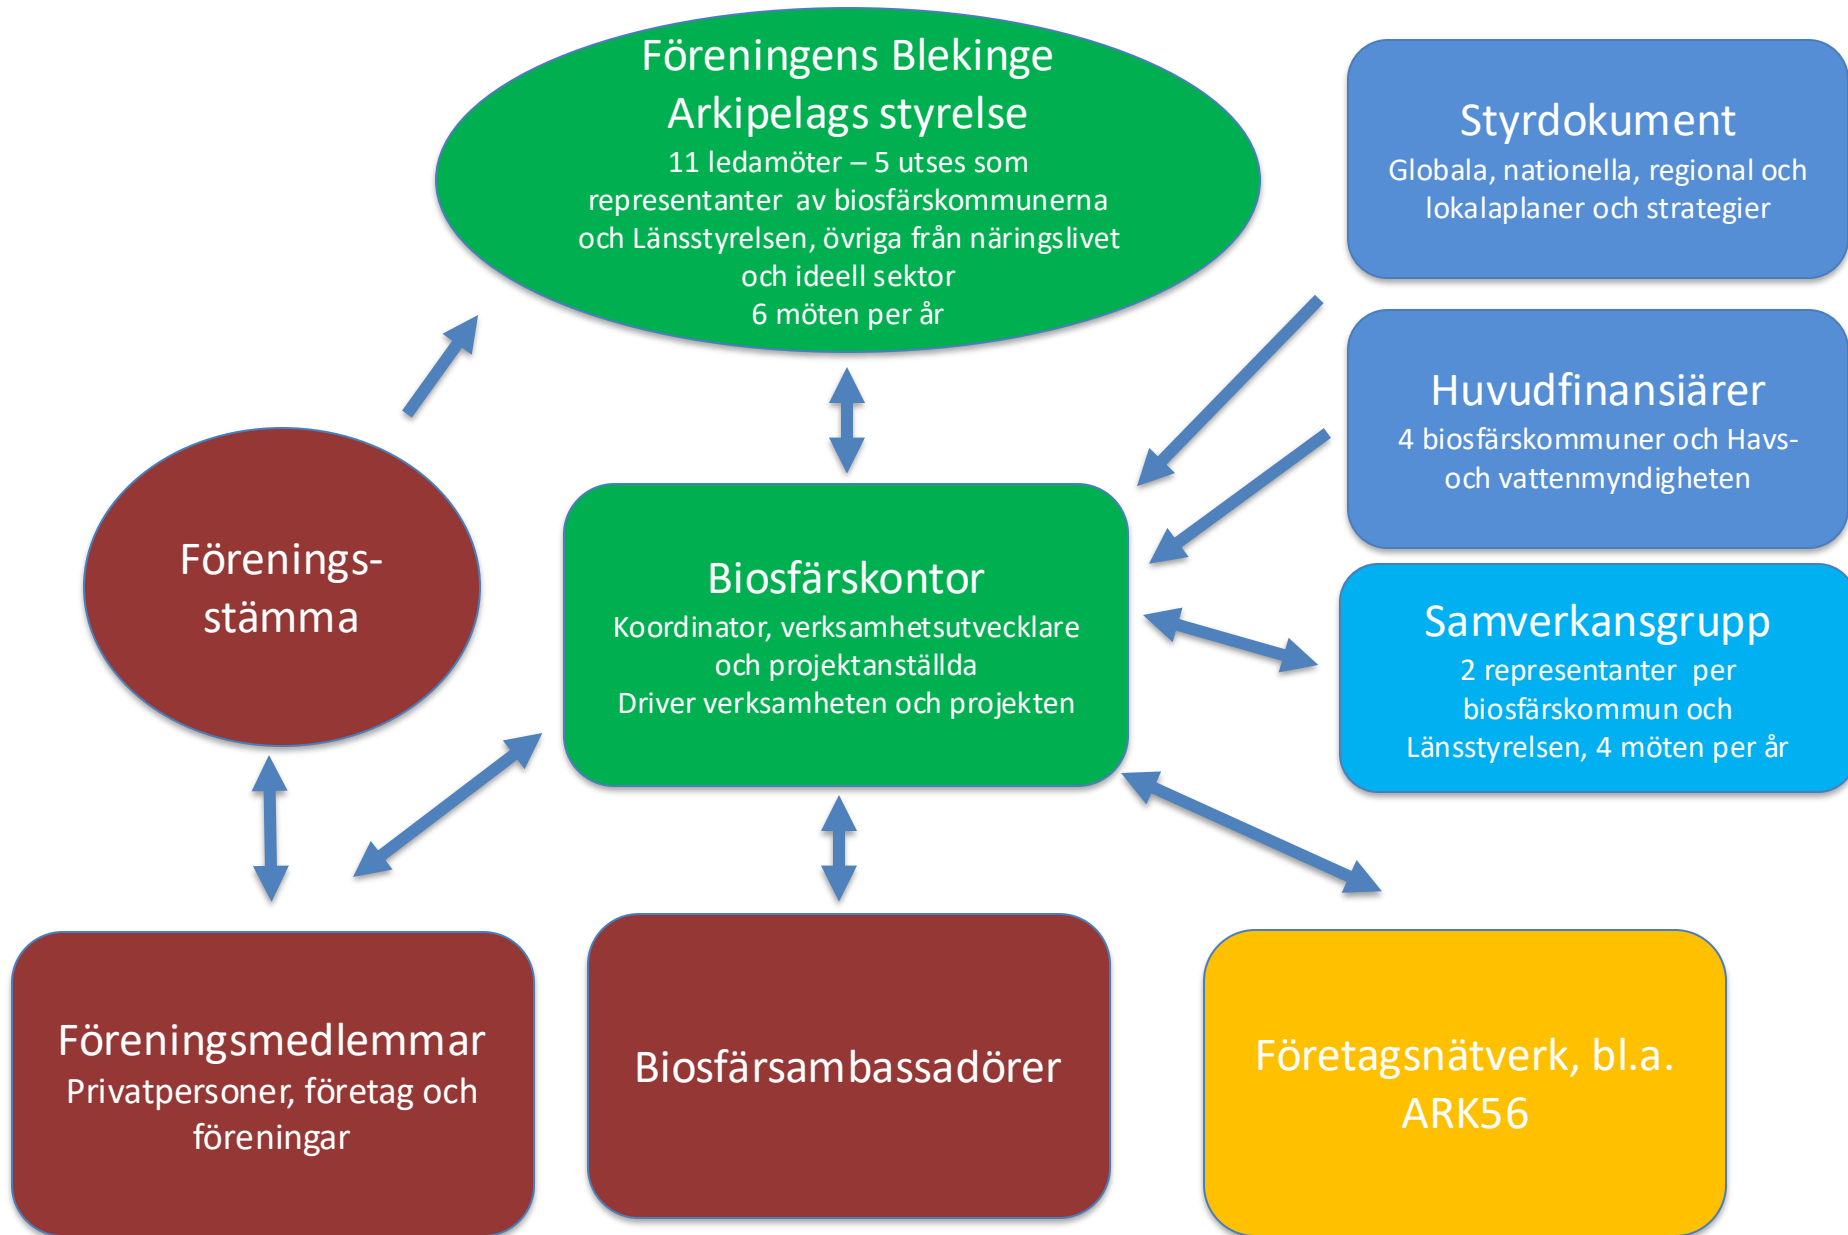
Föreningens Blekinge Arkipelags styrelse
11 ledamöter – 5 utses som representanter av biosfärskommunerna och Länsstyrelsen, övriga från näringslivet och ideell sektor
6 möten per år

Styrdokument
Globala, nationella, regional och lokalaplaner och strategier

Huvudfinansiärer
4 biosfärskommuner och Havs- och vattenmyndigheten

Förenings-stämma

Biosfärskontor
Koordinator, verksamhetsutvecklare och projektanställda
Driver verksamheten och projekten

Samverkansgrupp
2 representanter per biosfärskommun och Länsstyrelsen, 4 möten per år

Föreningsmedlemmar
Privatpersoner, företag och föreningar

Biosfärsambassadörer

Företagsnätverk, bl.a. ARK56